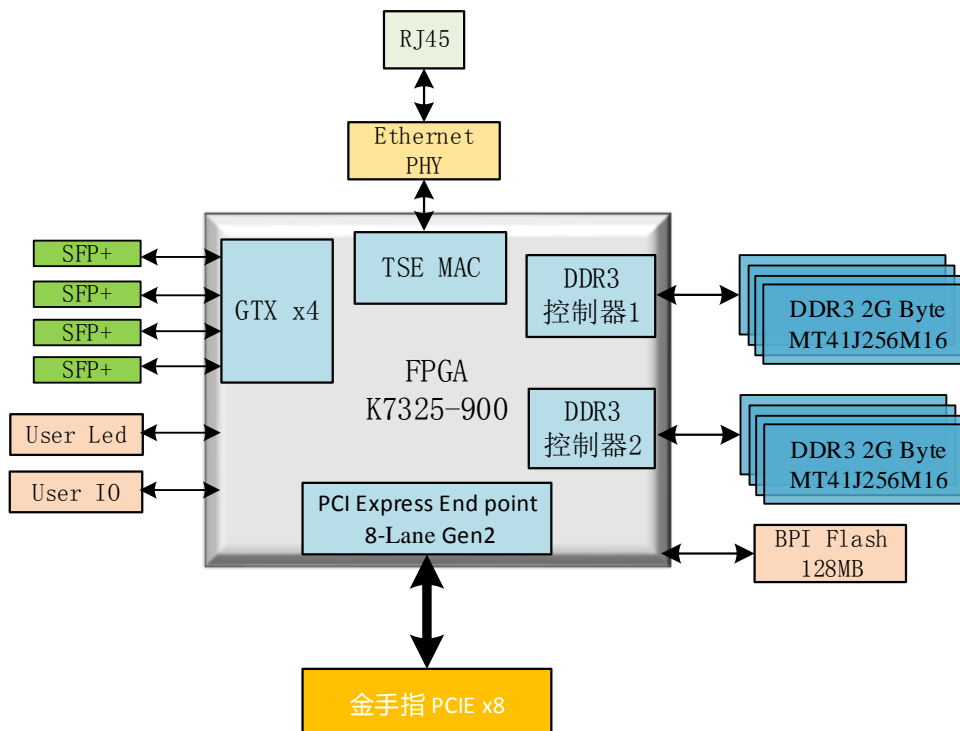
RJ45

Ethernet PHY

SFP+
SFP+
SFP+
SFP+

User Led

User IO

GTX x4

TSE MAC

DDR3 控制器1

DDR3 控制器2

FPGA K7325-900

PCI Express End point 8-Lane Gen2

DDR3 2G Byte MT41J256M16

DDR3 2G Byte MT41J256M16

BPI Flash 128MB

金手指 PCIE x8